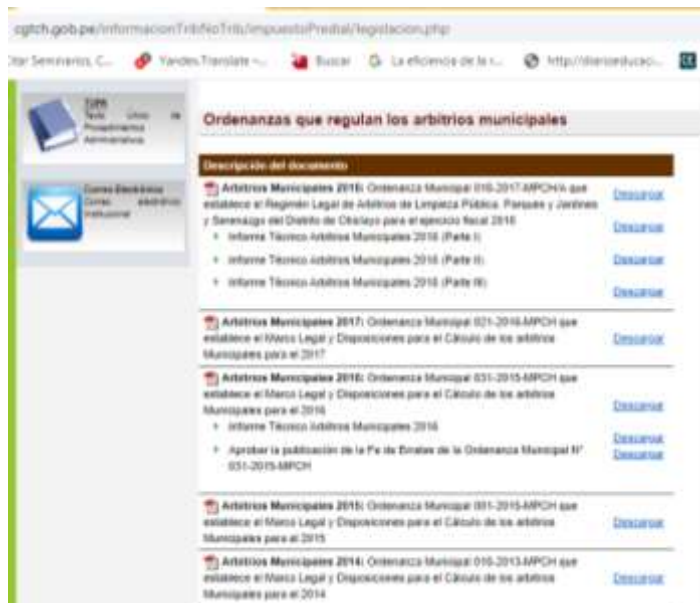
cgtch.gob.pe/InformacionTribNoTrib/ImpuestoPredial/legislacion.php

Dar Seminarios, C... Yandex.Translate -... Buscar La eficiencia de la i... http://diarioeducaci...

TUPA Texto Único de Procedimientos Administrativos

Correo Electrónico Correo electrónico institucional

Ordenanzas que regulan los arbitrios municipales

Descripción del documento

Arbitrios Municipales 2018: Ordenanza Municipal 016-2017-MPCH/A que establece el Régimen Legal de Arbitrios de Limpieza Pública, Parques y Jardines y Serenazgo del Distrito de Chiclayo para el ejercicio fiscal 2018 Descargar

- Informe Técnico Arbitrios Municipales 2018 (Parte I) Descargar
- Informe Técnico Arbitrios Municipales 2018 (Parte II) Descargar
- Informe Técnico Arbitrios Municipales 2018 (Parte III) Descargar

Arbitrios Municipales 2017: Ordenanza Municipal 021-2016-MPCH que establece el Marco Legal y Disposiciones para el Cálculo de los arbitrios Municipales para el 2017 Descargar

Arbitrios Municipales 2016: Ordenanza Municipal 031-2015-MPCH que establece el Marco Legal y Disposiciones para el Cálculo de los arbitrios Municipales para el 2016 Descargar

- Informe Técnico Arbitrios Municipales 2016 Descargar
- Aprobar la publicación de la Fe de Erratas de la Ordenanza Municipal N° 031-2015-MPCH Descargar

Arbitrios Municipales 2015: Ordenanza Municipal 001-2015-MPCH que establece el Marco Legal y Disposiciones para el Cálculo de los arbitrios Municipales para el 2015 Descargar

Arbitrios Municipales 2014: Ordenanza Municipal 016-2013-MPCH que establece el Marco Legal y Disposiciones para el Cálculo de los arbitrios Municipales para el 2014 Descargar